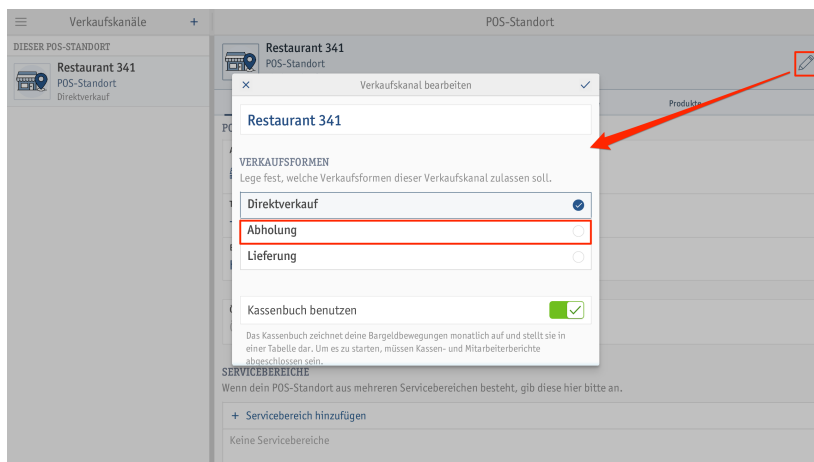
Verkaufskanäle +

DIESER POS-STANDORT

Restaurant 341
POS-Standort
Direktverkauf

POS-Standort

Restaurant 341
POS-Standort

Produkte

Verkaufskanal bearbeiten

Restaurant 341

VERKAUFSFORMEN
Lege fest, welche Verkaufsformen dieser Verkaufskanal zulassen soll.

Direktverkauf
Abholung
Lieferung

Kassenbuch benutzen

Das Kassenbuch zeichnet deine Bargeldbewegungen monatlich auf und stellt sie in einer Tabelle dar. Um es zu starten, müssen Kassen- und Mitarbeiterberichte abgeschlossen sein.

SERVICEBEREICHE
Wenn dein POS-Standort aus mehreren Servicebereichen besteht, gib diese hier bitte an.

+ Servicebereich hinzufügen

Keine Servicebereiche